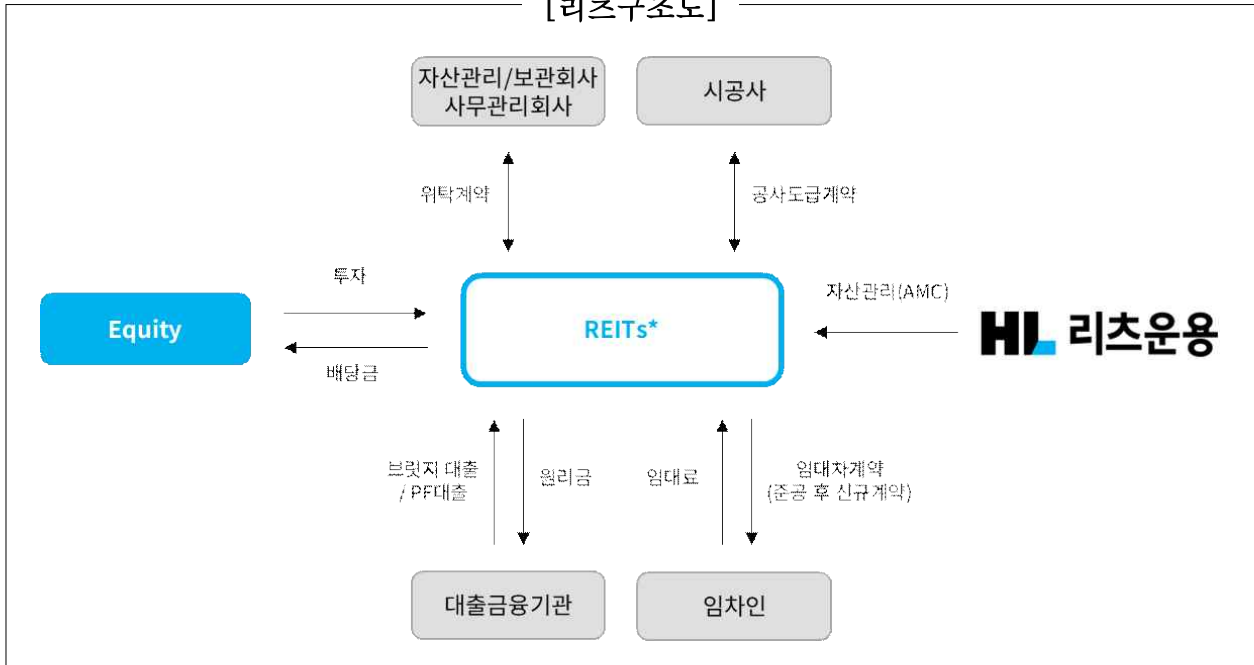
[리츠구조도]

자산관리/보관회사 사무관리회사

시공사

위탁계약

공사도급계약

투자

Equity

배당금

REITs*

자산관리(AMC)

HL 리츠운용

브릿지 대출 / PF대출

원리금

임대료

임대차계약 (준공 후 신규계약)

대출금융기관

임차인